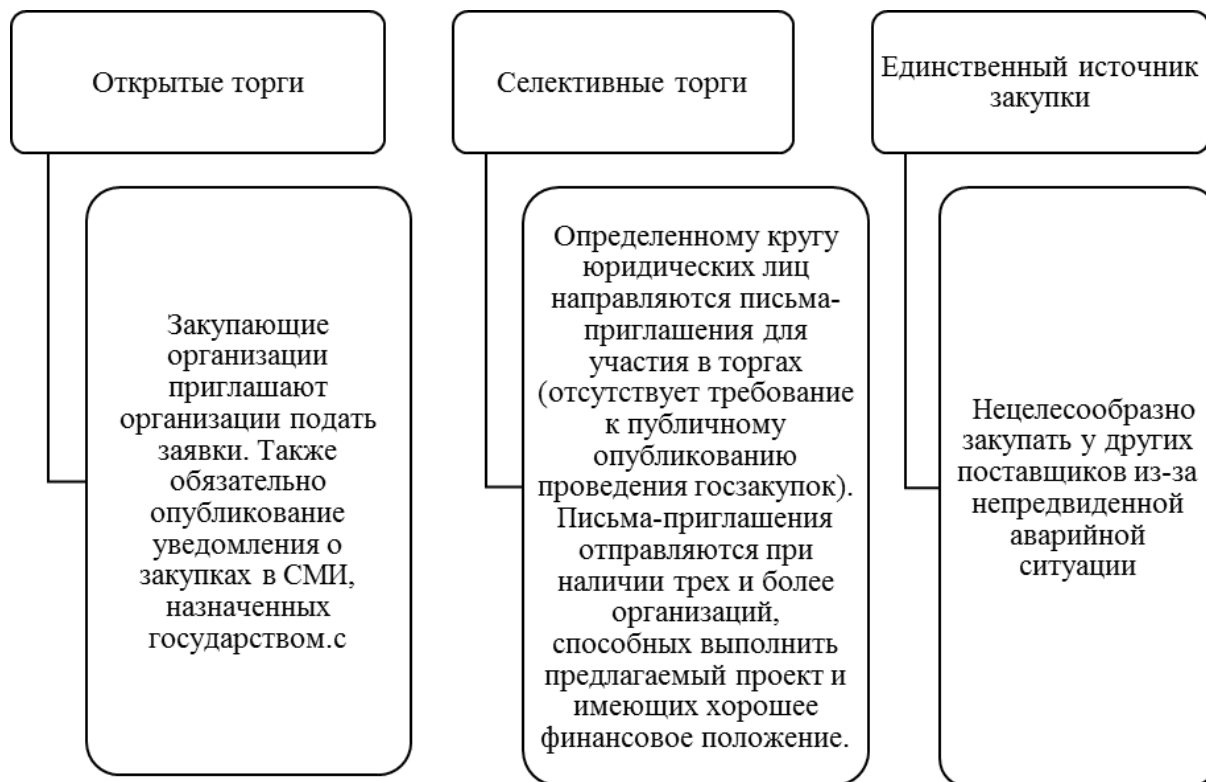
Открытые торги

Закупающие организации приглашают организации подать заявки. Также обязательно опубликование уведомления о закупках в СМИ, назначенных государством.с

Селективные торги

Определенному кругу юридических лиц направляются письма-приглашения для участия в торгах (отсутствует требование к публичному опубликованию проведения госзакупок). Письма-приглашения отправляются при наличии трех и более организаций, способных выполнить предлагаемый проект и имеющих хорошее финансовое положение.

Единственный источник закупки

Нецелесообразно закупать у других поставщиков из-за непредвиденной аварийной ситуации